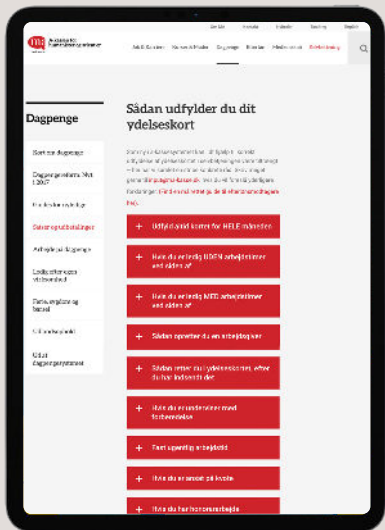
Dagpenge

Sådan udfylder du dit ydelseskort

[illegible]

+ Udfyld altid kortet for HELE måneden

+ Hvis du ønsker UDEN arbejdstimer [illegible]

+ Hvis du ønsker MED arbejdstimer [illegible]

+ Sådan opretter du en arbejdsgiver

+ Sådan retter du i ydelseskortet, efter du har indsendt det

+ Hvis du er under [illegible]

+ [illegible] arbejdstid

+ Hvis du er ansat på kvote

+ Hvis du har honorararbejde